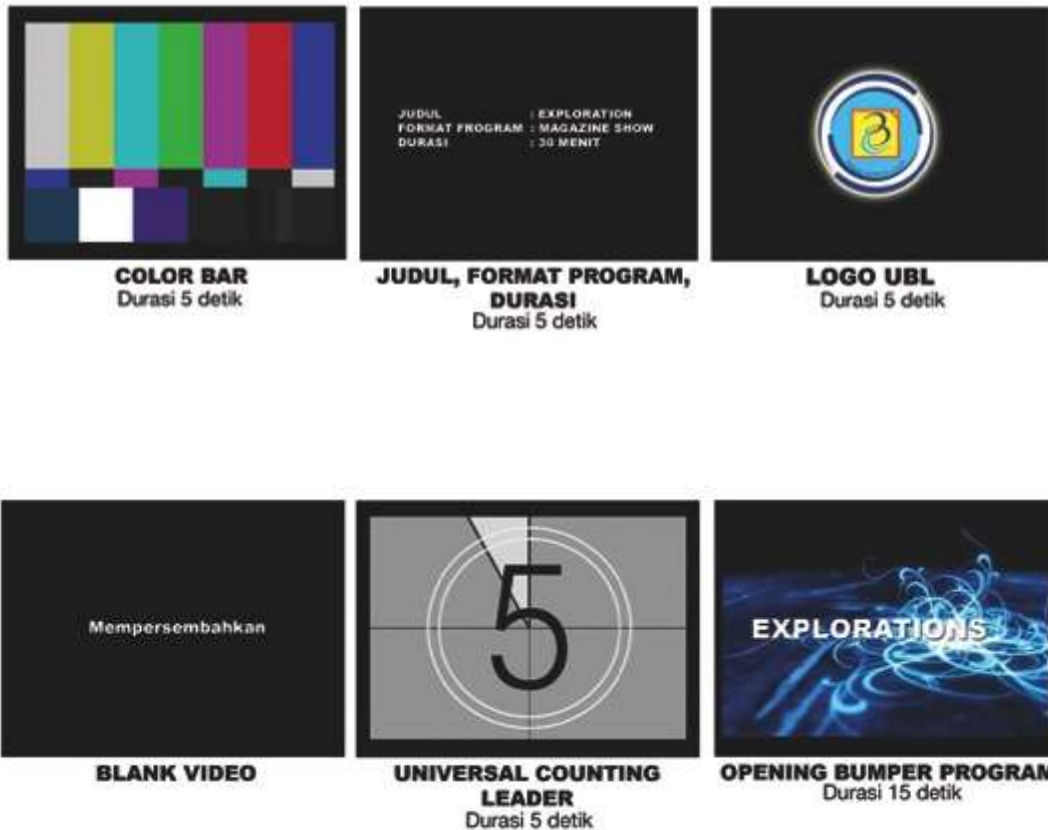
COLOR BAR
Durasi 5 detik

JUDUL : EXPLORATION
FORMAT PROGRAM : MAGAZINE SHOW
DURASI : 30 MENIT

JUDUL, FORMAT PROGRAM, DURASI
Durasi 5 detik

LOGO UBL
Durasi 5 detik

Mempersembahkan

BLANK VIDEO

5

UNIVERSAL COUNTING LEADER
Durasi 5 detik

EXPLORATIONS

OPENING BUMPER PROGRAM
Durasi 15 detik